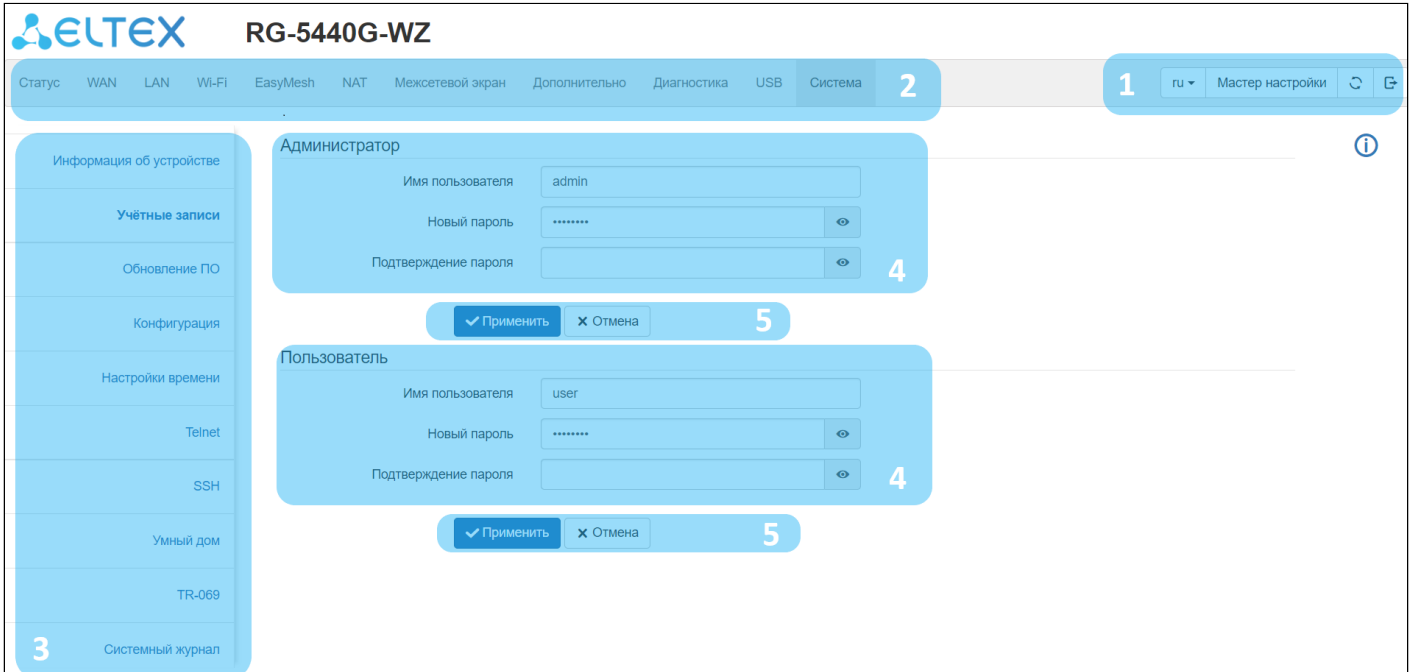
ELTEX RG-5440G-WZ

Статус WAN LAN Wi-Fi EasyMesh NAT Межсетевой экран Дополнительно Диагностика USB Система 2

1 ru Мастер настройки

Информация об устройстве

Учётные записи

Обновление ПО

Конфигурация

Настройки времени

Telnet

SSH

Умный дом

TR-069

3 Системный журнал

Администратор

Имя пользователя admin

Новый пароль ••••••••

Подтверждение пароля

4

Применить Отмена 5

Пользователь

Имя пользователя user

Новый пароль ••••••••

Подтверждение пароля

4

Применить Отмена 5